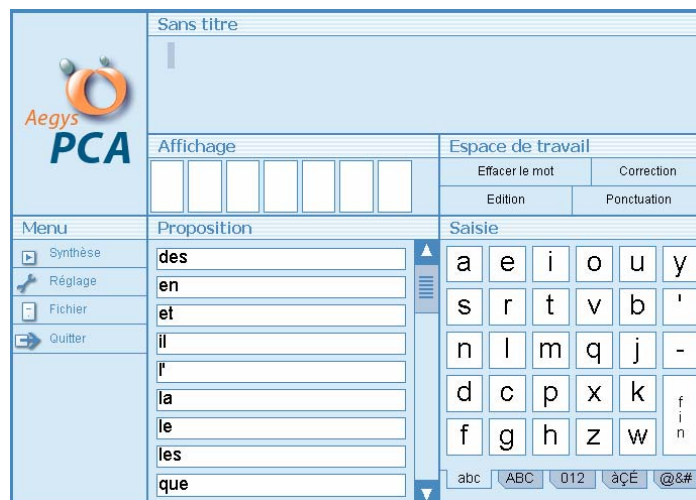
Aegys
PCA

Sans titre

Affichage

Espace de travail

Effacer le mot
Correction
Edition
Ponctuation

Menu
Synthèse
Réglage
Fichier
Quitter

Proposition
des
en
et
il
l'
la
le
les
que

Saisie
a e i o u y
s r t v b '
n l m q j -
d c p x k
f g h z w
fin

abc ABC 012 àÇÉ @&#